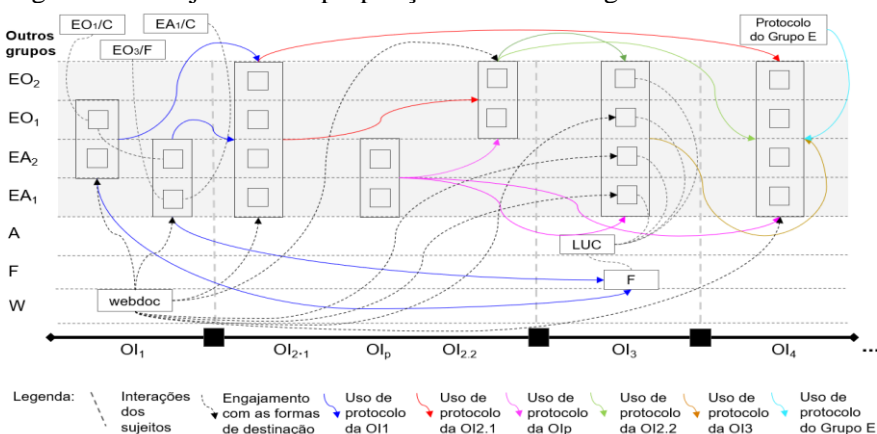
EO1/C
EA1/C
EO3/F
Protocolo do Grupo E
Outros grupos
EO$_2$
EO$_1$
EA$_2$
EA$_1$
A
F
W
LUC
F
webdoc
OI$_1$
OI$_{2\cdot1}$
OI$_p$
OI$_{2.2}$
OI$_3$
OI$_4$
...

Legenda: Interações dos sujeitos
Engajamento com as formas de destinacão
Uso de protocolo da OI1
Uso de protocolo da OI2.1
Uso de protocolo da OIp
Uso de protocolo da OI2.2
Uso de protocolo da OI3
Uso de protocolo do Grupo E